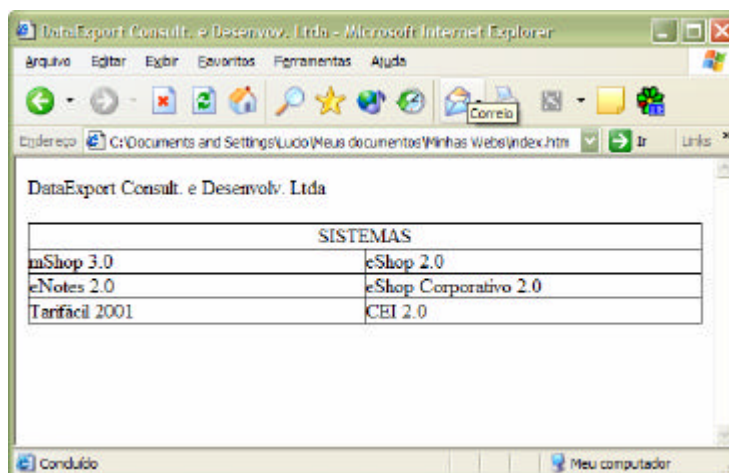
DataExport Consult. e Desenvolv. Ltda - Microsoft Internet Explorer

Arquivo Editar Exibir Favoritos Ferramentas Ajuda

Correio

Endereço C:\Documents and Settings\Lucio\Meus documentos\Minhas Webs\index.htm Ir Links

DataExport Consult. e Desenvolv. Ltda

| SISTEMAS | |
|---|---|
| mShop 3.0 | eShop 2.0 |
| eNotes 2.0 | eShop Corporativo 2.0 |
| Tarifácil 2001 | CEI 2.0 |

Concluído

Meu computador